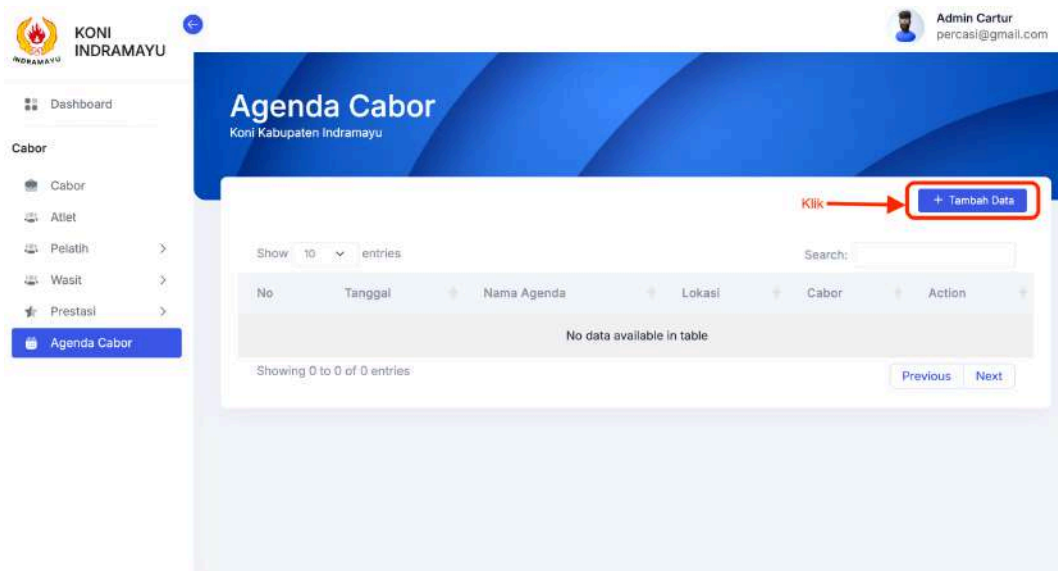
INDRAMAYU

KONI INDRAMAYU

Admin Cartur
percasi@gmail.com

Dashboard

Cabor

Cabor

Atlet

Pelatih

Wasit

Prestasi

Agenda Cabor

Agenda Cabor
Koni Kabupaten Indramayu

Klik

+ Tambah Data

Show 10 entries

Search:

| No | Tanggal | Nama Agenda | Lokasi | Cabor | Action |
|---|---|---|---|---|---|
| No data available in table | | | | | |

Showing 0 to 0 of 0 entries

Previous Next